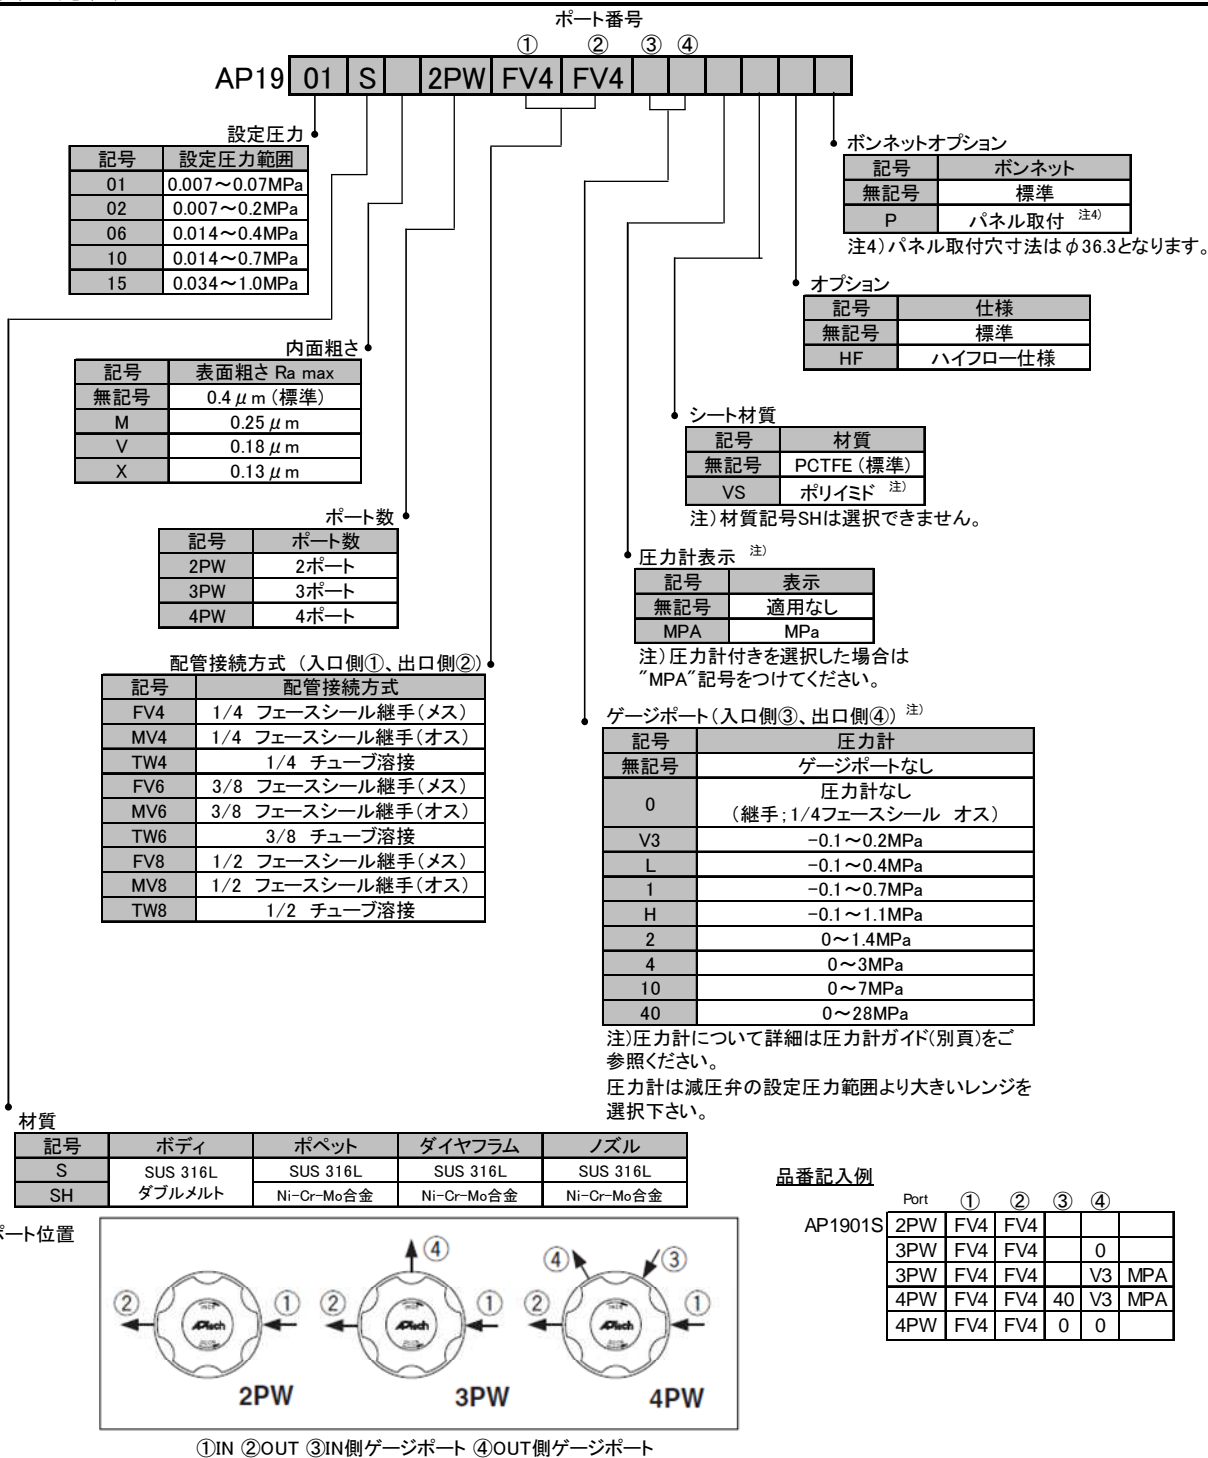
ポート番号
① ② ③ ④
AP19 01 S 2PW FV4 FV4

設定圧力

| 記号 | 設定圧力範囲 |
|---|---|
| 01 | 0.007～0.07MPa |
| 02 | 0.007～0.2MPa |
| 06 | 0.014～0.4MPa |
| 10 | 0.014～0.7MPa |
| 15 | 0.034～1.0MPa |

内面粗さ

| 記号 | 表面粗さ Ra max |
|---|---|
| 無記号 | 0.4 $\mu$ m (標準) |
| M | 0.25 $\mu$ m |
| V | 0.18 $\mu$ m |
| X | 0.13 $\mu$ m |

ポート数

| 記号 | ポート数 |
|---|---|
| 2PW | 2ポート |
| 3PW | 3ポート |
| 4PW | 4ポート |

配管接続方式（入口側①、出口側②）

| 記号 | 配管接続方式 |
|---|---|
| FV4 | 1/4 フェースシール継手(メス) |
| MV4 | 1/4 フェースシール継手(オス) |
| TW4 | 1/4 チューブ溶接 |
| FV6 | 3/8 フェースシール継手(メス) |
| MV6 | 3/8 フェースシール継手(オス) |
| TW6 | 3/8 チューブ溶接 |
| FV8 | 1/2 フェースシール継手(メス) |
| MV8 | 1/2 フェースシール継手(オス) |
| TW8 | 1/2 チューブ溶接 |

ボンネットオプション

| 記号 | ボンネット |
|---|---|
| 無記号 | 標準 |
| P | パネル取付 注4) |

注4)パネル取付穴寸法は $\phi$ 36.3となります。

オプション

| 記号 | 仕様 |
|---|---|
| 無記号 | 標準 |
| HF | ハイフロー仕様 |

シート材質

| 記号 | 材質 |
|---|---|
| 無記号 | PCTFE (標準) |
| VS | ポリイミド 注) |

注)材質記号SHは選択できません。

圧力計表示 注)

| 記号 | 表示 |
|---|---|
| 無記号 | 適用なし |
| MPA | MPa |

注)圧力計付きを選択した場合は "MPA"記号をつけてください。

ゲージポート(入口側③、出口側④) 注)

| 記号 | 圧力計 |
|---|---|
| 無記号 | ゲージポートなし |
| 0 | 圧力計なし (継手;1/4フェースシール オス) |
| V3 | -0.1～0.2MPa |
| L | -0.1～0.4MPa |
| 1 | -0.1～0.7MPa |
| H | -0.1～1.1MPa |
| 2 | 0～1.4MPa |
| 4 | 0～3MPa |
| 10 | 0～7MPa |
| 40 | 0～28MPa |

注)圧力計について詳細は圧力計ガイド(別頁)をご参照ください。
圧力計は減圧弁の設定圧力範囲より大きいレンジを選択下さい。

材質

| 記号 | ボディ | ポペット | ダイヤフラム | ノズル |
|---|---|---|---|---|
| S | SUS 316L | SUS 316L | SUS 316L | SUS 316L |
| SH | ダブルメルト | Ni-Cr-Mo合金 | Ni-Cr-Mo合金 | Ni-Cr-Mo合金 |

ート位置

② ① 2PW ④ ② ① 3PW ④ ③ ② ① 4PW

①IN ②OUT ③IN側ゲージポート ④OUT側ゲージポート

品番記入例

| | Port | ① | ② | ③ | ④ | |
|---|---|---|---|---|---|---|
| AP1901S | 2PW | FV4 | FV4 | | | |
| | 3PW | FV4 | FV4 | | 0 | |
| | 3PW | FV4 | FV4 | | V3 | MPA |
| | 4PW | FV4 | FV4 | 40 | V3 | MPA |
| | 4PW | FV4 | FV4 | 0 | 0 | |